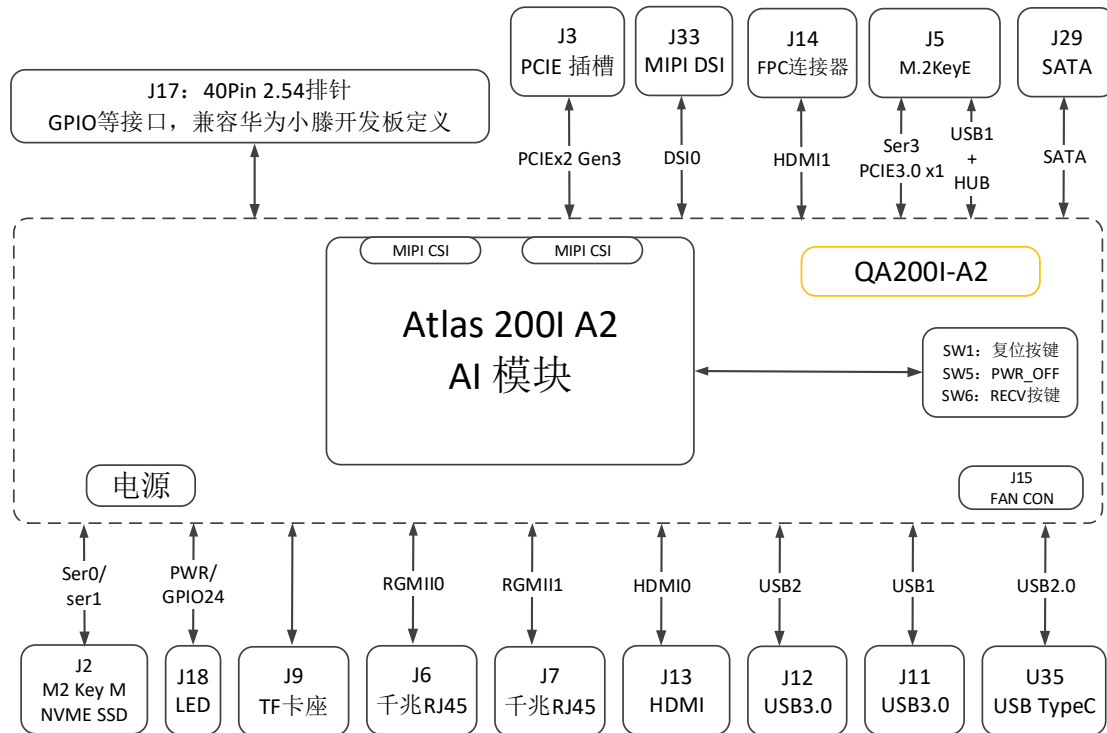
J17：40Pin 2.54排针
GPIO等接口，兼容华为小滕开发板定义

J3
PCIE 插槽

J33
MIPI DSI

J14
FPC连接器

J5
M.2KeyE

J29
SATA

PCIEx2 Gen3

DSI0

HDMI1

Ser3
PCIE3.0 x1

USB1
+
HUB

SATA

MIPI CSI

MIPI CSI

QA200I-A2

Atlas 200I A2
AI 模块

SW1：复位按键
SW5：PWR_OFF
SW6：RECV按键

电源

J15
FAN CON

Ser0/
ser1

PWR/
GPIO24

RGMII0

RGMII1

HDMI0

USB2

USB1

USB2.0

J2
M2 Key M
NVME SSD

J18
LED

J9
TF卡座

J6
千兆RJ45

J7
千兆RJ45

J13
HDMI

J12
USB3.0

J11
USB3.0

U35
USB TypeC